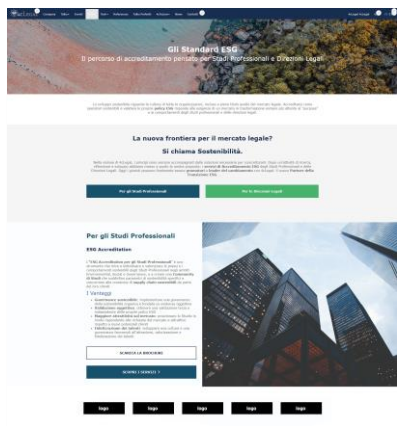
Gli Standard ESG

Il percorso di accreditamento pensato per Studi Professionali e Direzioni Legali

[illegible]

La nuova frontiera per il mercato legale?

Si chiama Sostenibilità.

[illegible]

Per gli Studi Professionali

Per le Direzioni Legali

Per gli Studi Professionali

ESG Accreditation

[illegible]

Vantaggi

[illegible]

SCARICA LA BROCHURE

SCOPRI I SERVIZI

logo

logo

logo

logo

logo